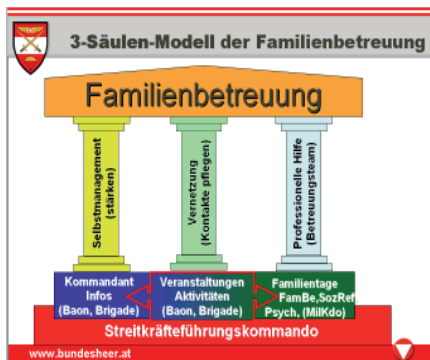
3-Säulen-Modell der Familienbetreuung

Familienbetreuung

Selbstmanagement (stärken)

Vernetzung (Kontakte pflegen)

Professionelle Hilfe (Betreuungsteam)

Kommandant Infos (Baon, Brigade)

Veranstaltungen Aktivitäten (Baon, Brigade)

Familientage FamBe,SozRef Psych. (MilKdo)

Streitkräfteführungskommando

www.bundesheer.at